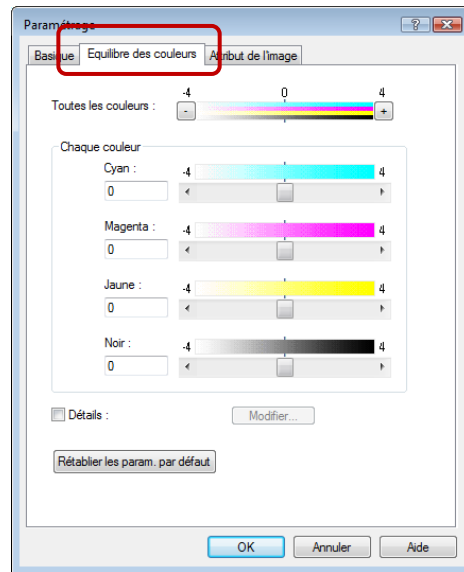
Paramétrage

?

Basique

Equilibre des couleurs

Attribut de l'image

Toutes les couleurs :

-4

0

4

-

+

Chaque couleur

Cyan :

0

-4

4

Magenta :

0

-4

4

Jaune :

0

-4

4

Noir :

0

-4

4

Détails :

Modifier...

Rétablier les param. par défaut

OK

Annuler

Aide